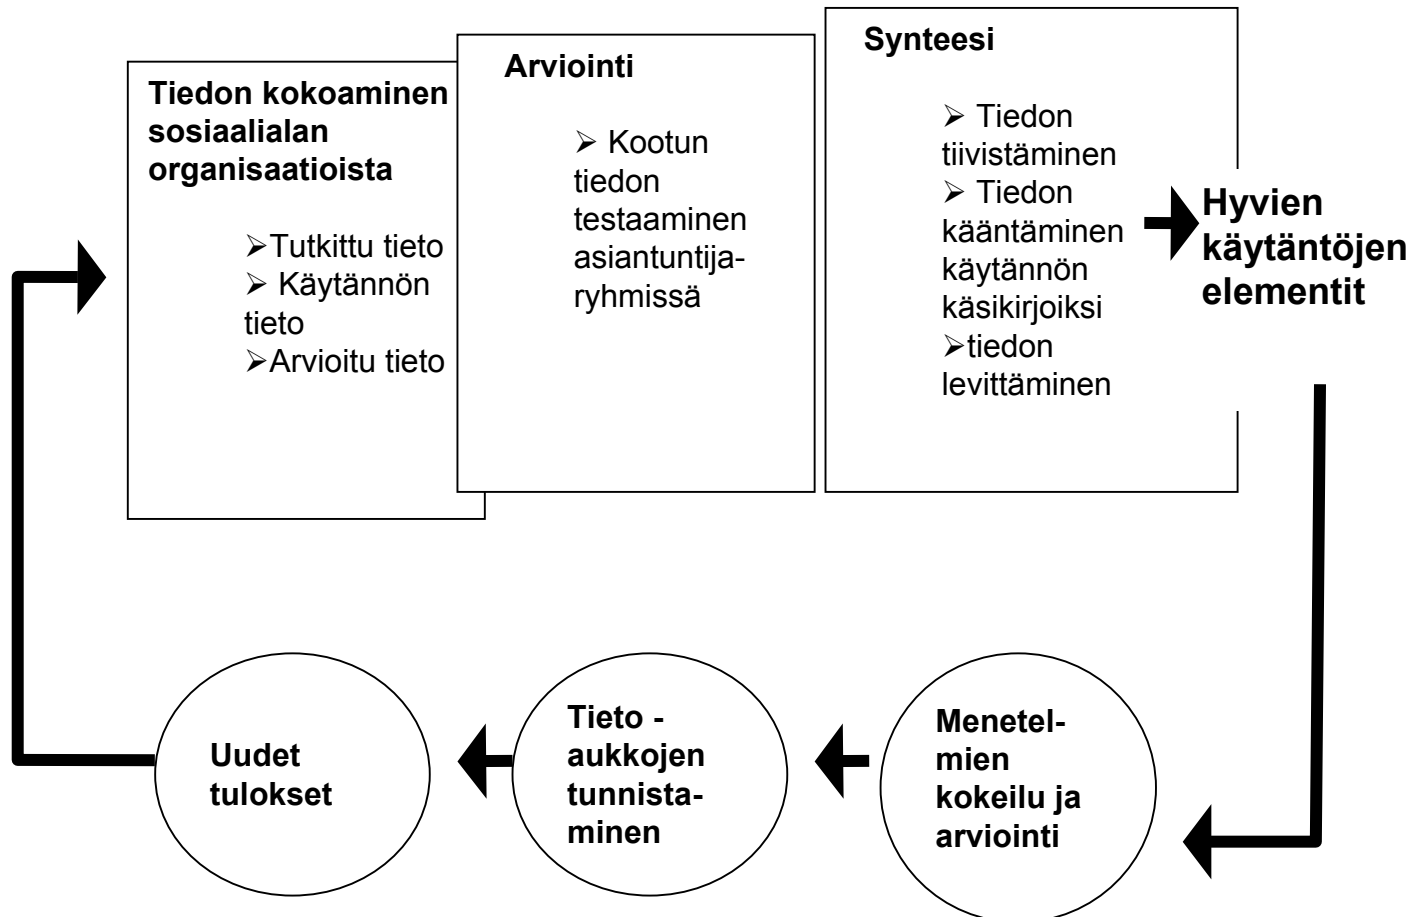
Tiedon kokoaminen sosiaalialan organisaatioista

➢Tutkittu tieto
➢ Käytännön tieto
➢Arvioitu tieto

Arviointi

➢ Kootun tiedon testaaminen asiantuntijaryhmissä

Synteesi

➢ Tiedon tiivistäminen
➢ Tiedon kääntäminen käytännön käsikirjoiksi
➢tiedon levittäminen

Hyvien käytäntöjen elementit

Menetelmien kokeilu ja arviointi

Tieto - aukkojen tunnistaminen

Uudet tulokset